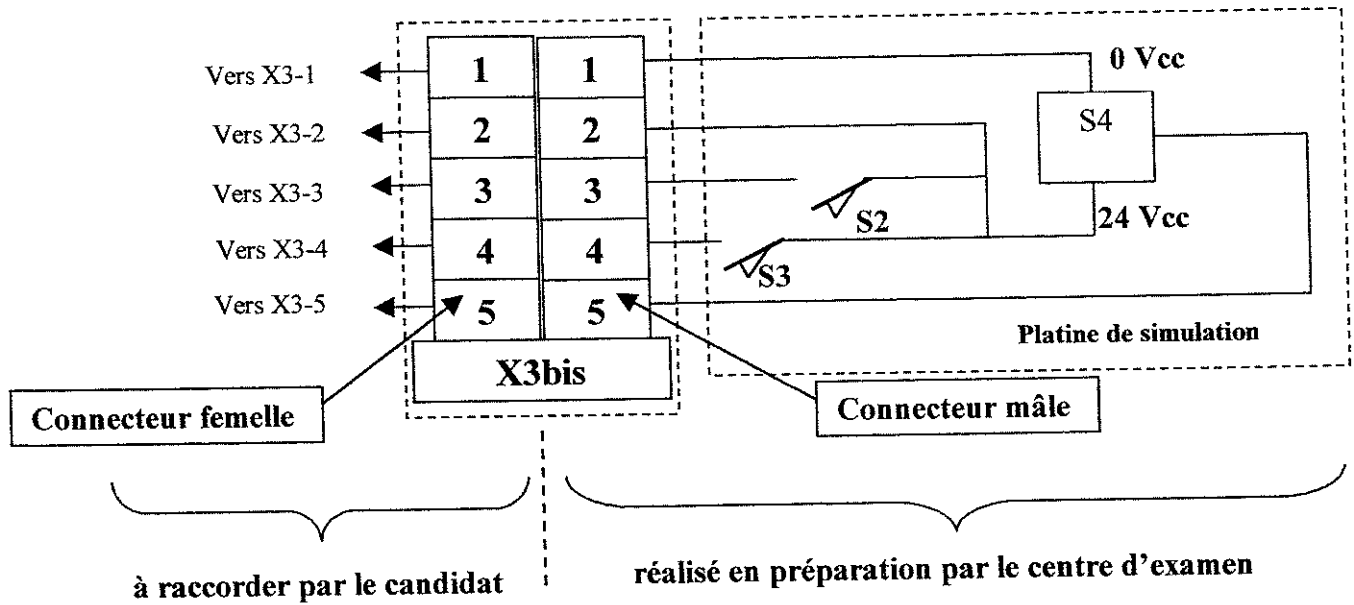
Vers X3-1
Vers X3-2
Vers X3-3
Vers X3-4
Vers X3-5

| 1 | 1 |
|---|---|
| 2 | 2 |
| 3 | 3 |
| 4 | 4 |
| 5 | 5 |

X3bis

0 Vcc
S4
S2
24 Vcc
S3
Platine de simulation

Connecteur femelle
Connecteur mâle

à raccorder par le candidat
réalisé en préparation par le centre d'examen